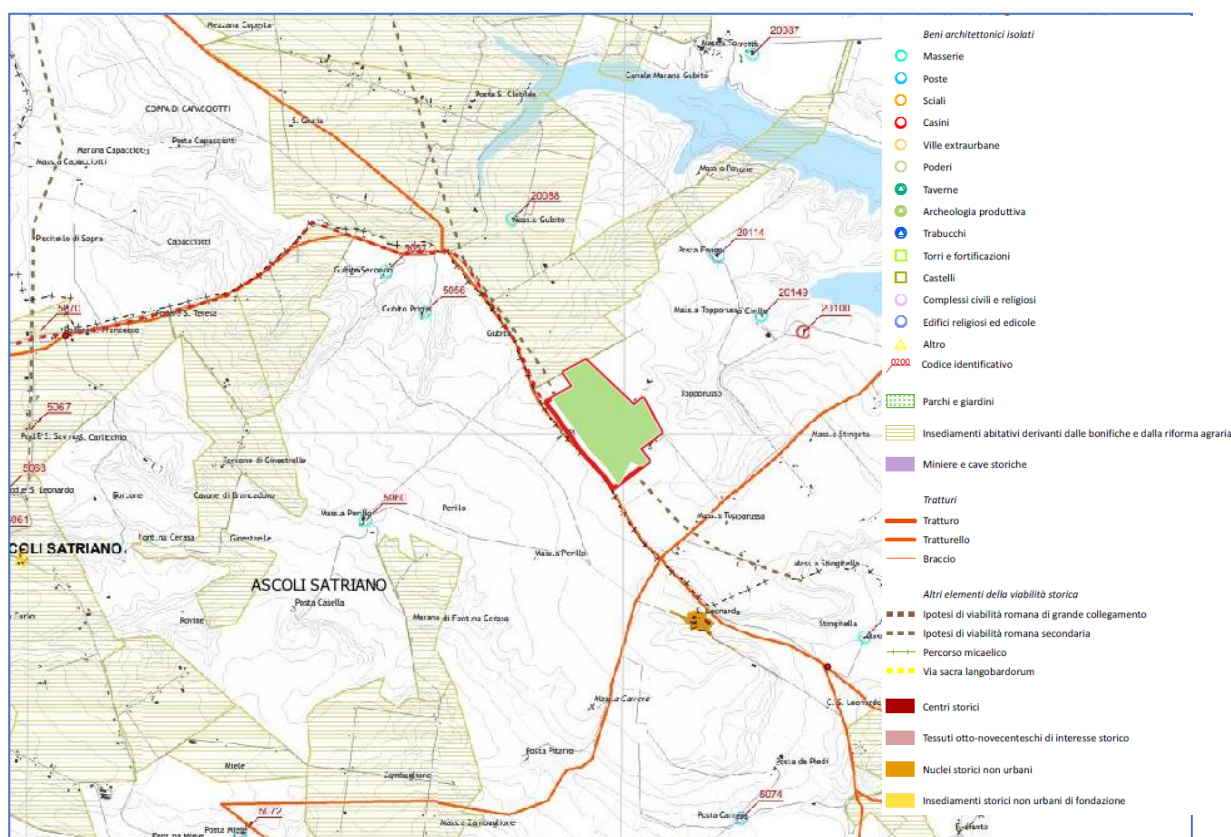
Masseria Capacciotti
20037
Masseria Giaretta
Canale Marana Gubito
COPPA DI CAPACCIOTTI
Posta S. Clotilde
S. Giusta
Posta Capacciotti
Marana Capacciotti
Masseria Capacciotti
Masseria Pavone
20058
Masseria Gubito
Pacchiello di Sopra
Capacciotti
Posta Frasso
20114
Gubito Serroni
5056
Gubito Pagliè
20149
20100
Masseria Topporusso Cirillo
Posta S. Teresa
S. Francesco
Gubito
Topporusso
5367
Masseria Stingeta
Posta S. Sev. Nig. Carlecchio
Serrone di Ginestrella
5063
S. Leonardo
Cassano di Brancaccio
Borbone
5080
Masseria Perillo
Perillo
Masseria Topporusso
5061
Fontana Cerasa
Ginestrelle
COLI SATRIANO
Masseria Perillo
Masseria Stingitella
ASCOLI SATRIANO
Posta Casella
Marana di Fontana Cerasa
S. Leonardo
Stingitella
Masseria Carrere
C. S. Leonardo
Posta Pitarro
Zambattiore
Posta da Piedi
6074
Posta Caracci
Posta Migge
Masseria Zambattiore
Beni architettonici isolati
Masserie
Poste
Sciali
Casini
Ville extraurbane
Poderi
Taverne
Archeologia produttiva
Trabucchi
Torri e fortificazioni
Castelli
Complessi civili e religiosi
Edifici religiosi ed edicole
Altro
0200 Codice identificativo
Parchi e giardini
Insediamenti abitativi derivanti dalle bonifiche e dalla riforma agraria
Miniere e cave storiche
Tratturi
Tratturo
Tratturello
Braccio
Altri elementi della viabilità storica
Ipotesi di viabilità romana di grande collegamento
Ipotesi di viabilità romana secondaria
Percorso micaelico
Via sacra langobardorum
Centri storici
Tessuti otto-novecenteschi di interesse storico
Nuclei storici non urbani
Insediamenti storici non urbani di fondazione